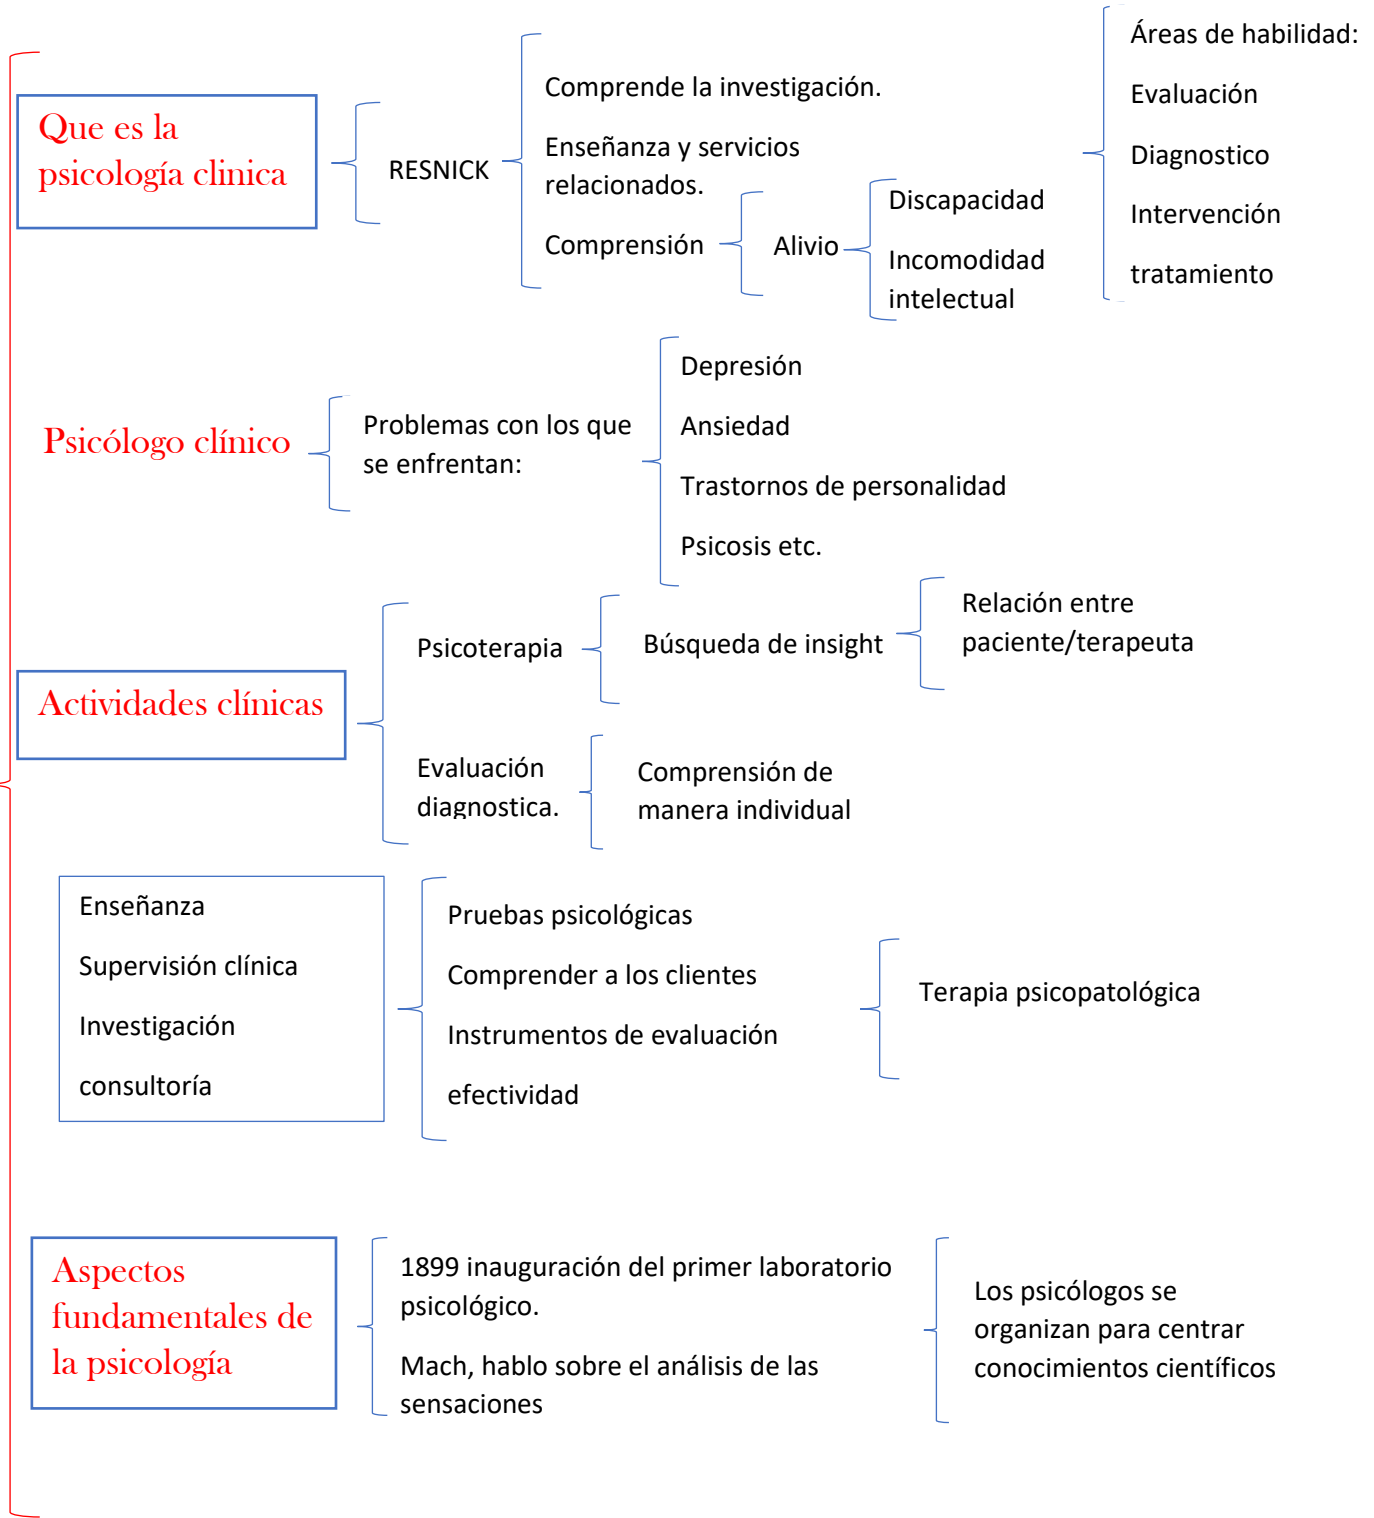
Que es la psicología clinica

RESNICK

Comprende la investigación.

Enseñanza y servicios relacionados.

Comprensión

Alivio

Discapacidad

Incomodidad intelectual

Áreas de habilidad:

Evaluación

Diagnostico

Intervención

tratamiento

Psicólogo clínico

Problemas con los que se enfrentan:

Depresión

Ansiedad

Trastornos de personalidad

Psicosis etc.

Actividades clínicas

Psicoterapia

Búsqueda de insight

Relación entre paciente/terapeuta

Evaluación diagnostica.

Comprensión de manera individual

Enseñanza

Supervisión clínica

Investigación

consultoría

Pruebas psicológicas

Comprender a los clientes

Instrumentos de evaluación

efectividad

Terapia psicopatológica

Aspectos fundamentales de la psicología

1899 inauguración del primer laboratorio psicológico.

Mach, hablo sobre el análisis de las sensaciones

Los psicólogos se organizan para centrar conocimientos científicos